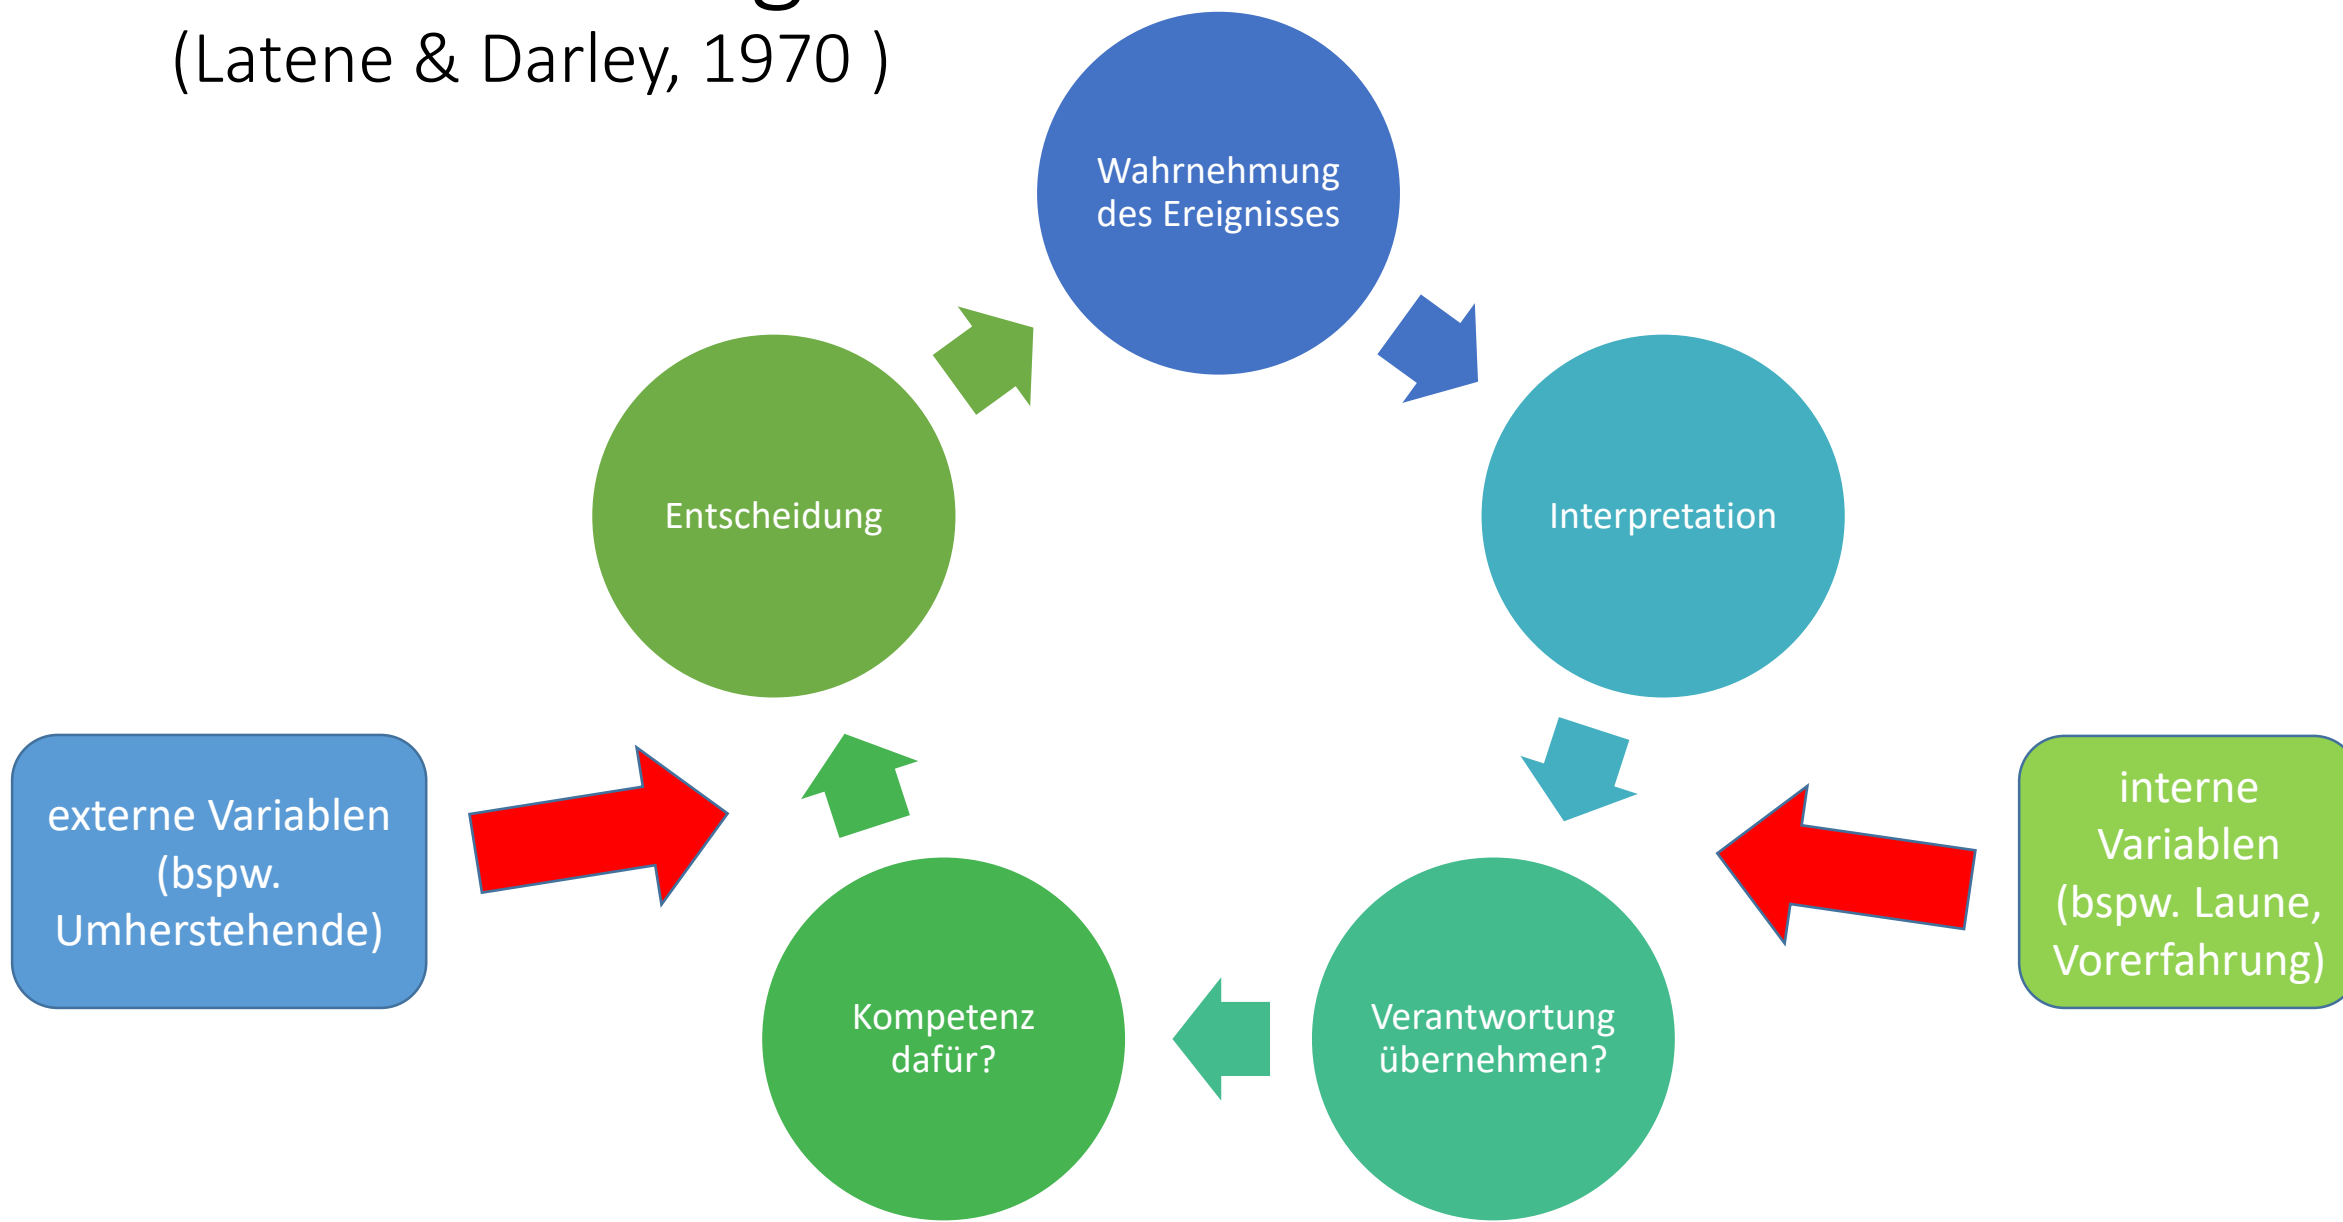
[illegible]
(Latene & Darley, 1970 )

Wahrnehmung des Ereignisses

Interpretation

Verantwortung übernehmen?

Kompetenz dafür?

Entscheidung

externe Variablen (bspw. Umherstehende)

interne Variablen (bspw. Laune, Vorerfahrung)